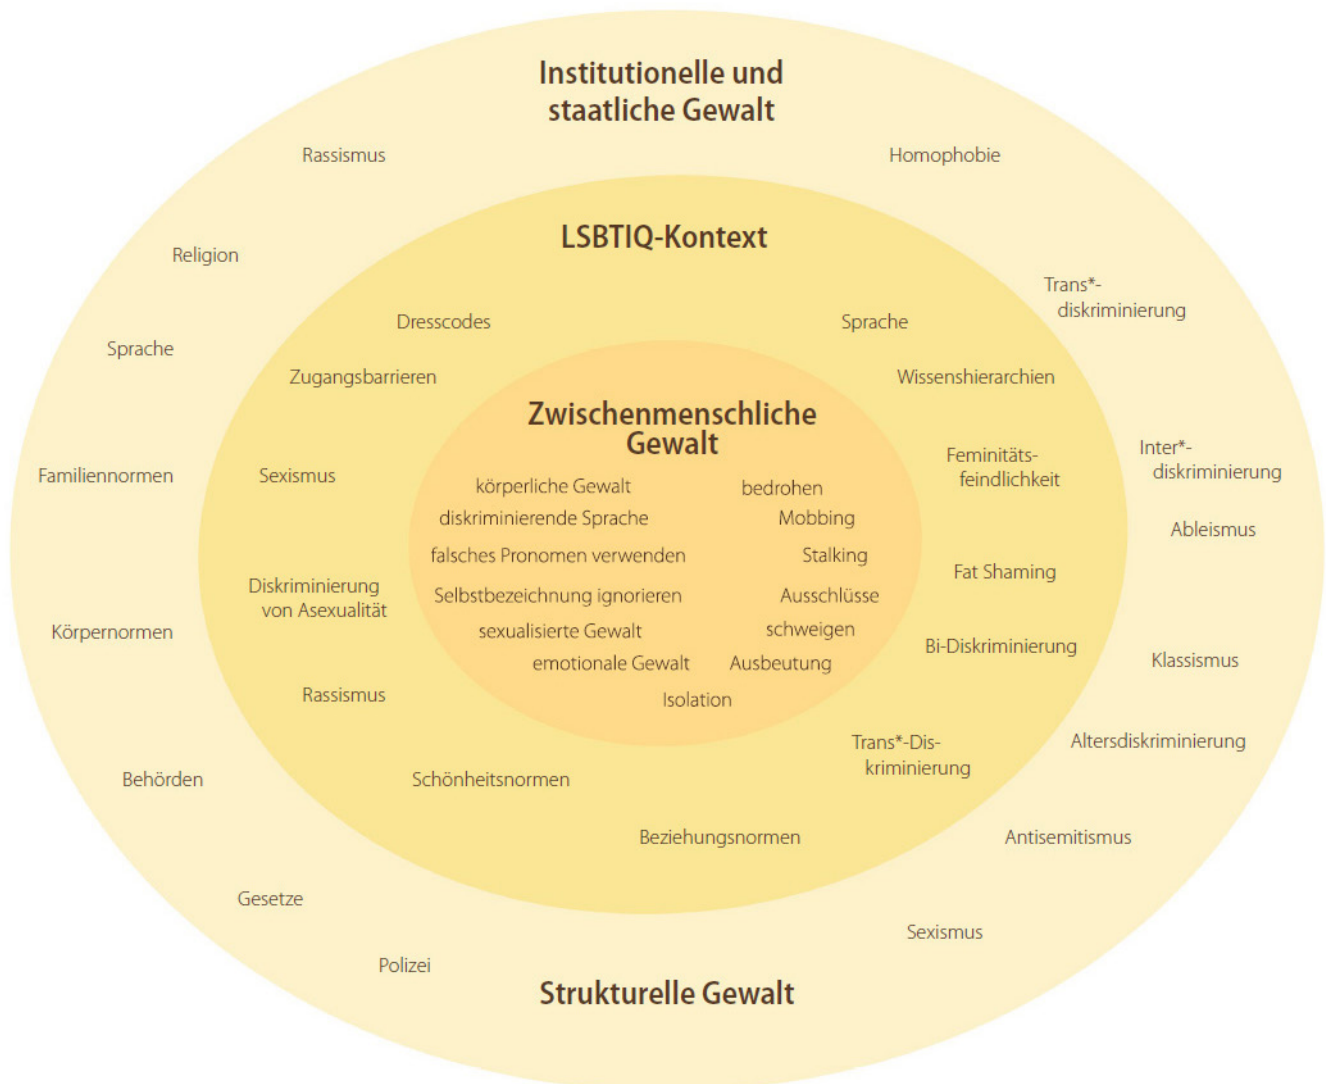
Institutionelle und staatliche Gewalt

Rassismus

Homophobie

LSBTIQ-Kontext

Religion

Trans*-diskriminierung

Dresscodes

Sprache

Sprache

Zugangsbarrieren

Wissenshierarchien

Zwischenmenschliche Gewalt

Inter*-diskriminierung

Familiennormen

Sexismus

Feminitätsfeindlichkeit

körperliche Gewalt

bedrohen

diskriminierende Sprache

Mobbing

Ableismus

falsches Pronomen verwenden

Stalking

Fat Shaming

Diskriminierung von Asexualität

Selbstbezeichnung ignorieren

Ausschlüsse

Körpernormen

sexualisierte Gewalt

schweigen

Bi-Diskriminierung

emotionale Gewalt

Ausbeutung

Klassismus

Rassismus

Isolation

Trans*-Diskriminierung

Altersdiskriminierung

Behörden

Schönheitsnormen

Beziehungsnormen

Antisemitismus

Gesetze

Sexismus

Polizei

Strukturelle Gewalt